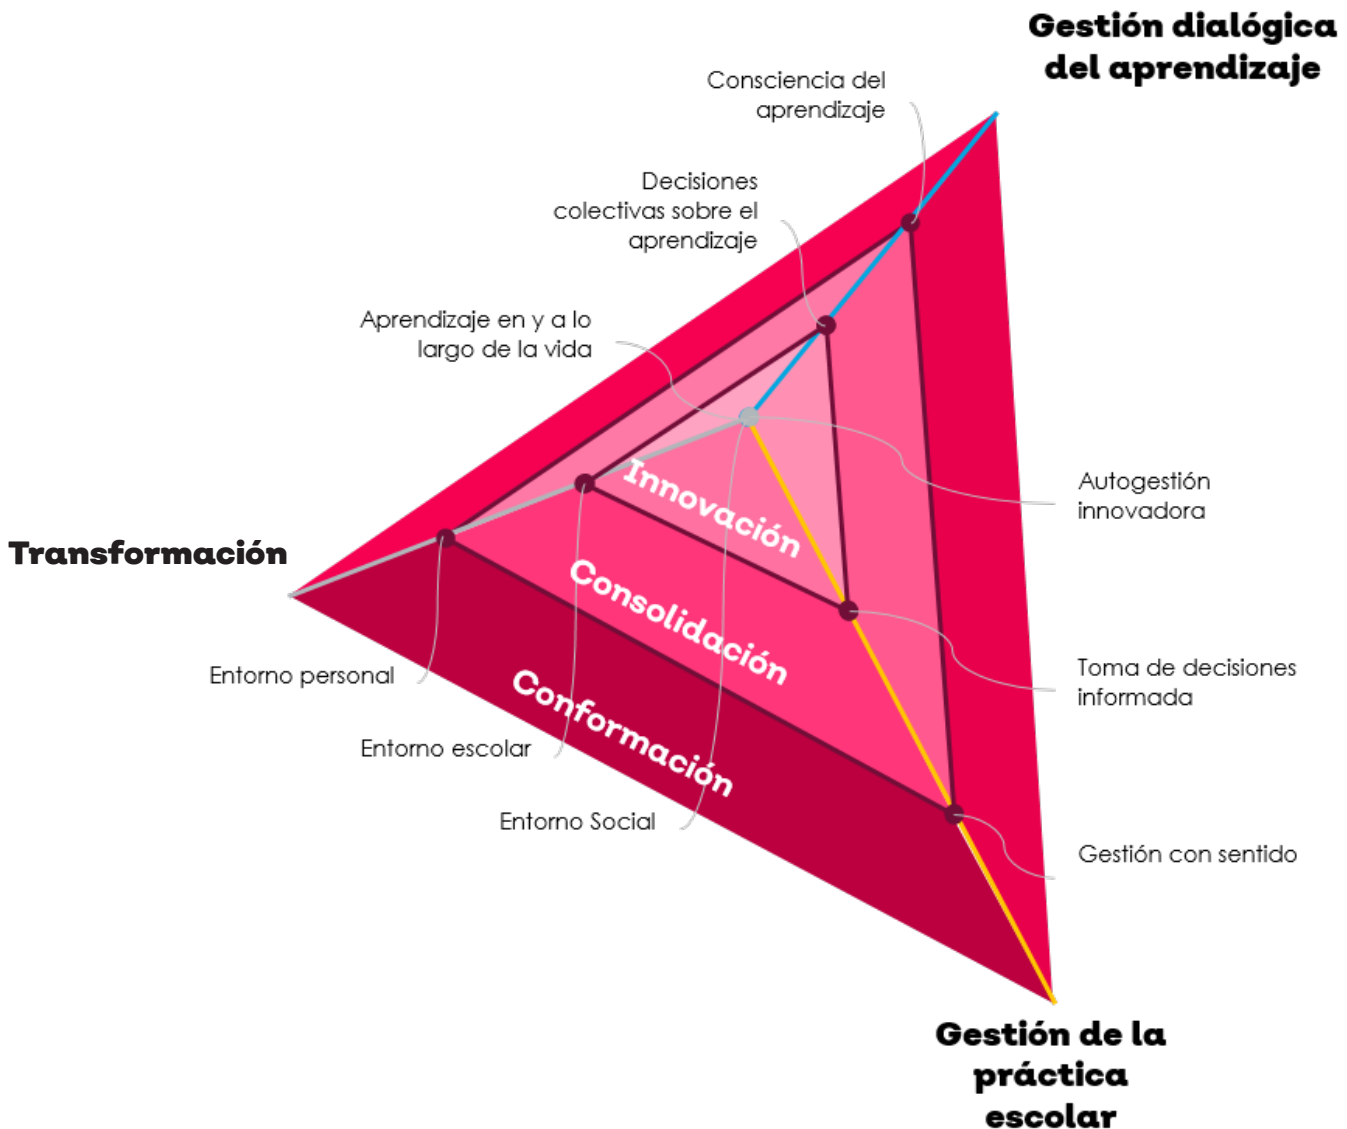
Gestión dialógica del aprendizaje

Consciencia del aprendizaje

Decisiones colectivas sobre el aprendizaje

Aprendizaje en y a lo largo de la vida

Autogestión innovadora

Innovación

Transformación

Consolidación

Toma de decisiones informada

Entorno personal

Conformación

Entorno escolar

Entorno Social

Gestión con sentido

Gestión de la práctica escolar